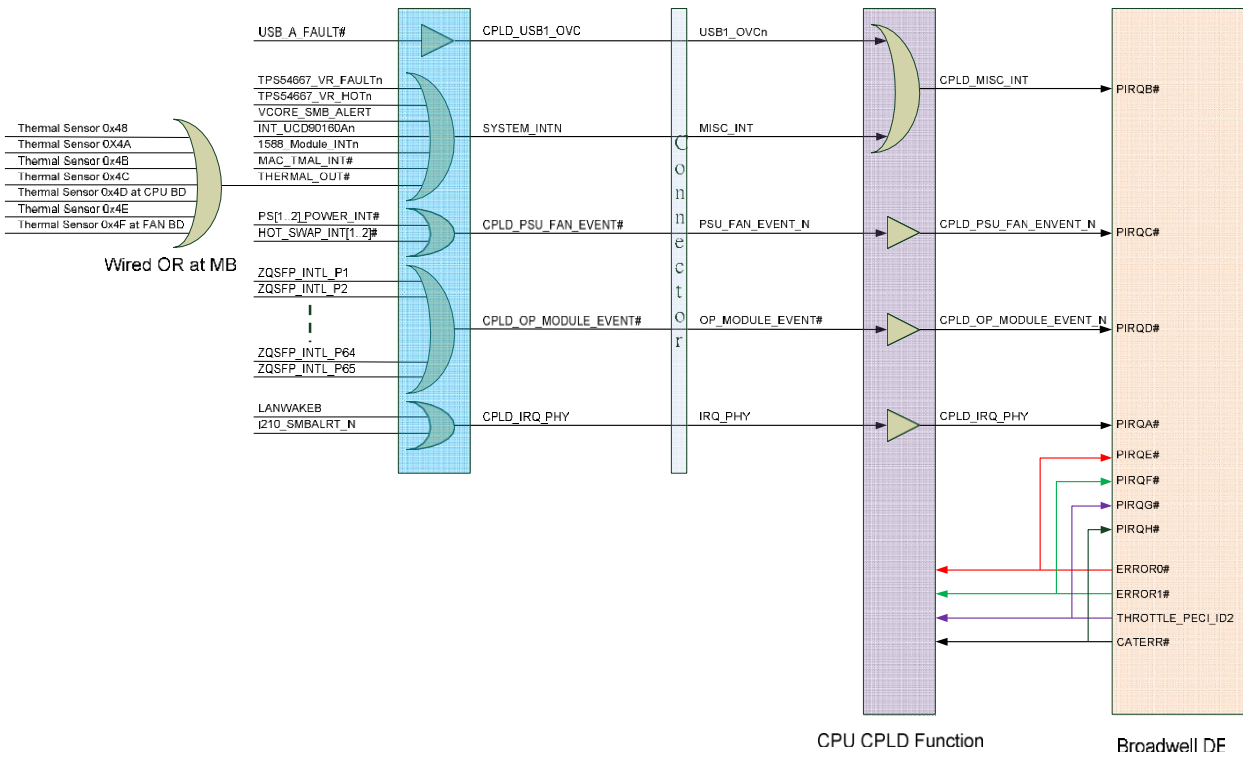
USB_A_FAULT#
CPLD_USB1_OVC
USB1_OVCn
TPS54667_VR_FAULTn
TPS54667_VR_HOTn
VCORE_SMB_ALERT
INT_UCD90160An
1588_Module_INTn
MAC_TMAL_INT#
THERMAL_OUT#
SYSTEM_INTN
MISC_INT
CPLD_MISC_INT
PIRQB#
Thermal Sensor 0x48
Thermal Sensor 0X4A
Thermal Sensor 0x4B
Thermal Sensor 0x4C
Thermal Sensor 0x4D at CPU BD
Thermal Sensor 0x4E
Thermal Sensor 0x4F at FAN BD
Wired OR at MB
PS[1..2]_POWER_INT#
HOT_SWAP_INT[1..2]#
CPLD_PSU_FAN_EVENT#
PSU_FAN_EVENT_N
CPLD_PSU_FAN_ENVENT_N
PIRQC#
Connector
ZQSFP_INTL_P1
ZQSFP_INTL_P2
CPLD_OP_MODULE_EVENT#
OP_MODULE_EVENT#
CPLD_OP_MODULE_EVENT_N
PIRQD#
ZQSFP_INTL_P64
ZQSFP_INTL_P65
LANWAKEB
I210_SMBALRT_N
CPLD_IRQ_PHY
IRQ_PHY
CPLD_IRQ_PHY
PIRQA#
PIRQE#
PIRQF#
PIRQG#
PIRQH#
ERROR0#
ERROR1#
THROTTLE_PECI_ID2
CATERR#
CPU CPLD Function
Broadwell DE